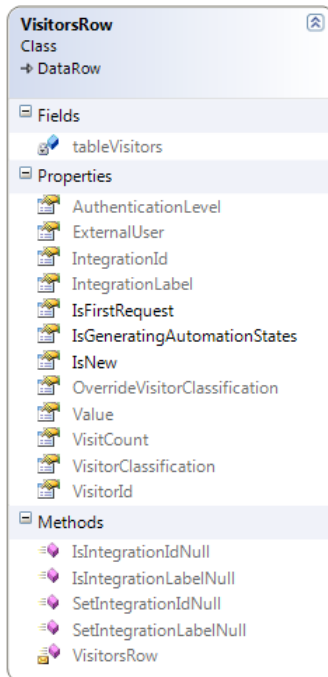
VisitorsRow
Class
→ DataRow

Fields
tableVisitors

Properties
AuthenticationLevel
ExternalUser
IntegrationId
IntegrationLabel
IsFirstRequest
IsGeneratingAutomationStates
IsNew
OverrideVisitorClassification
Value
VisitCount
VisitorClassification
VisitorId

Methods
IsIntegrationIdNull
IsIntegrationLabelNull
SetIntegrationIdNull
SetIntegrationLabelNull
VisitorsRow